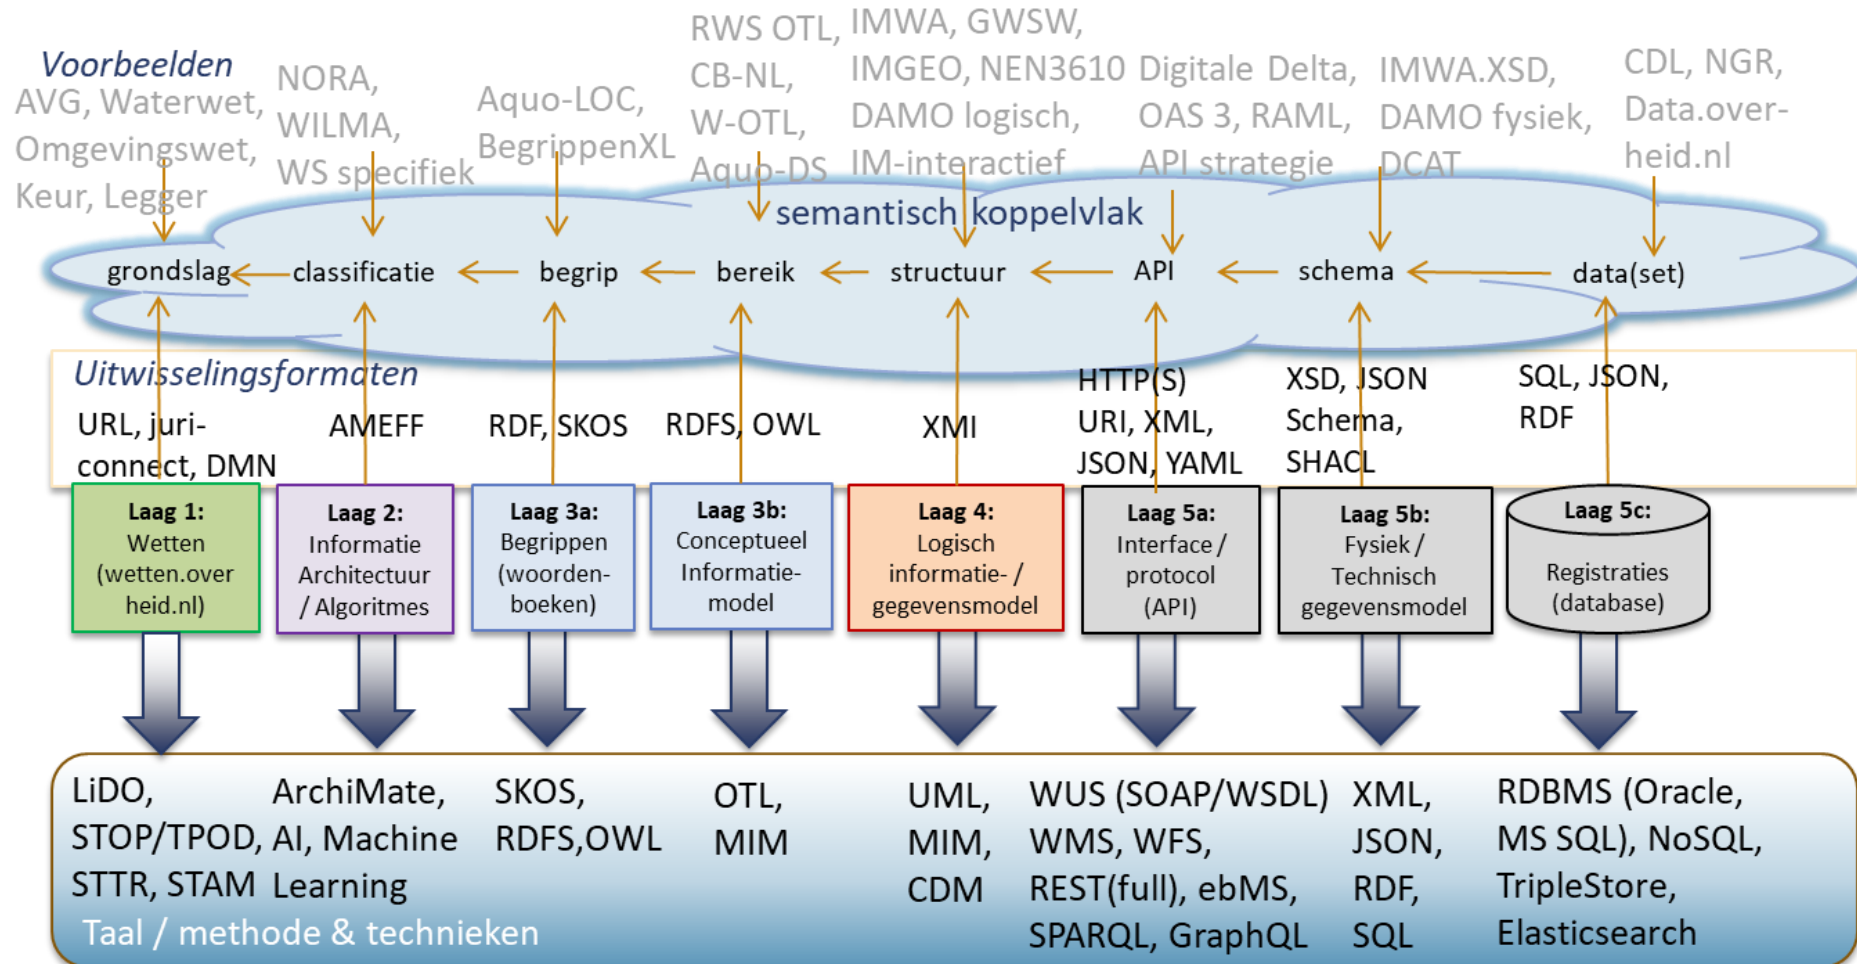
Voorbeelden
AVG, Waterwet, Omgevingswet, Keur, Legger

NORA, WILMA, WS specifiek

Aquo-LOC, BegrippenXL

RWS OTL, CB-NL, W-OTL, Aquo-DS

IMWA, GWSW, IMGEO, NEN3610 DAMO logisch, IM-interactief

Digitale Delta, OAS 3, RAML, API strategie

IMWA.XSD, DAMO fysiek, DCAT

CDL, NGR, Data.overheid.nl

semantisch koppelvlak

grondslag ← classificatie ← begrip ← bereik ← structuur ← API ← schema ← data(set)

Uitwisselingsformaten
URL, juriconnect, DMN

AMEFF

RDF, SKOS

RDFS, OWL

XMI

HTTP(S) URI, XML, JSON, YAML

XSD, JSON Schema, SHACL

SQL, JSON, RDF

Laag 1: Wetten (wetten.overheid.nl)

Laag 2: Informatie Architectuur / Algoritmes

Laag 3a: Begrippen (woordenboeken)

Laag 3b: Conceptueel Informatiemodel

Laag 4: Logisch informatie- / gegevensmodel

Laag 5a: Interface / protocol (API)

Laag 5b: Fysiek / Technisch gegevensmodel

Laag 5c: Registraties (database)

LiDO, STOP/TPOD, STTR, STAM

ArchiMate, AI, Machine Learning

SKOS, RDFS,OWL

OTL, MIM

UML, MIM, CDM

WUS (SOAP/WSDL) WMS, WFS, REST(full), ebMS, SPARQL, GraphQL

XML, JSON, RDF, SQL

RDBMS (Oracle, MS SQL), NoSQL, TripleStore, Elasticsearch

Taal / methode & technieken